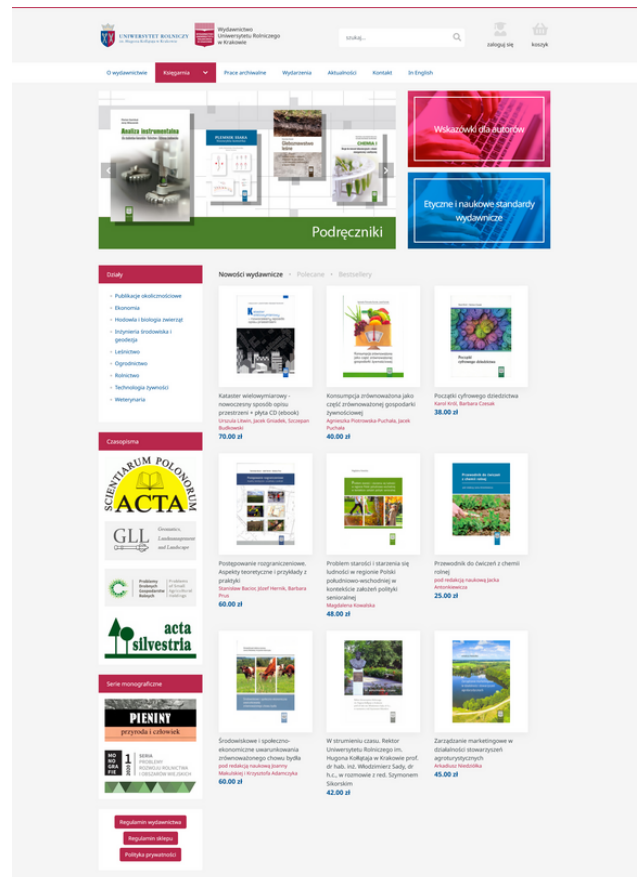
UNIWERSYTET ROLNICZY im. Hugona Kołłątaja w Krakowie

Wydawnictwo Uniwersytetu Rolniczego w Krakowie

szukaj...

zaloguj się

koszyk

O wydawnictwie | Księgarnia | Prace archiwalne | Wydarzenia | Aktualności | Kontakt | In English

Analiza instrumentalna

PORADNIK SIANIA

Ekotoksykologia

Chemia I

Podręczniki

Wskazówki dla autorów

Etyczne i naukowe standardy wydawnicze

Działy

Publikacje okolicznościowe
Ekonomia
Hodowla i biologia zwierząt
Inżynieria środowiska i geodezja
Leśnictwo
Ogrodnictwo
Rolnictwo
Technologia żywności
Weterynaria

Czasopisma

ACTA SCIENTIARUM POLONORUM

GLL Geomatics, Landmanagement and Landscape

Problemy Drobnych Gospodarstw Rolnych

acta silvestria

Serie monograficzne

PIENINY przyroda i człowiek

MONOGRAFIE 1 SERIA PROBLEMY ROZWOJU ROLNICTWA I OBSZARÓW WIEJSKICH

Regulamin wydawnictwa

Regulamin sklepu

Polityka prywatności

Nowości wydawnicze • Polecane • Bestsellery

Kataster wielowymiarowy - nowoczesny sposób opisu przestrzeni + płyta CD (ebook)
Urszula Litwin, Jacek Gniadek, Szczepan Budkowski
70.00 zł

Konsumpcja zrównoważona jako część zrównoważonej gospodarki żywnościowej
Agnieszka Piotrowska-Puchała, Jacek Puchała
40.00 zł

Początki cyfrowego dziedzictwa
Karol Król, Barbara Czesak
38.00 zł

Postępowanie rozgraniczeniowe. Aspekty teoretyczne i przykłady z praktyki
Stanisław Bacior, Józef Hernik, Barbara Prus
60.00 zł

Problem starości i starzenia się ludności w regionie Polski południowo-wschodniej w kontekście założeń polityki senioralnej
Magdalena Kowalska
48.00 zł

Przewodnik do ćwiczeń z chemii rolnej
pod redakcją naukową Jacka Antonkiewicza
25.00 zł

Środowiskowe i społeczno-ekonomiczne uwarunkowania zrównoważonego chowu bydła
pod redakcją naukową Joanny Makulskiej i Krzysztofa Adamczyka
60.00 zł

W strumieniu czasu. Rektor Uniwersytetu Rolniczego im. Hugona Kołłątaja w Krakowie prof. dr hab. inż. Włodzimierz Sady, dr h.c., w rozmowie z red. Szymonem Sikorskim
42.00 zł

Zarządzanie marketingowe w działalności stowarzyszeń agroturystycznych
Arkadiusz Niedziółka
45.00 zł